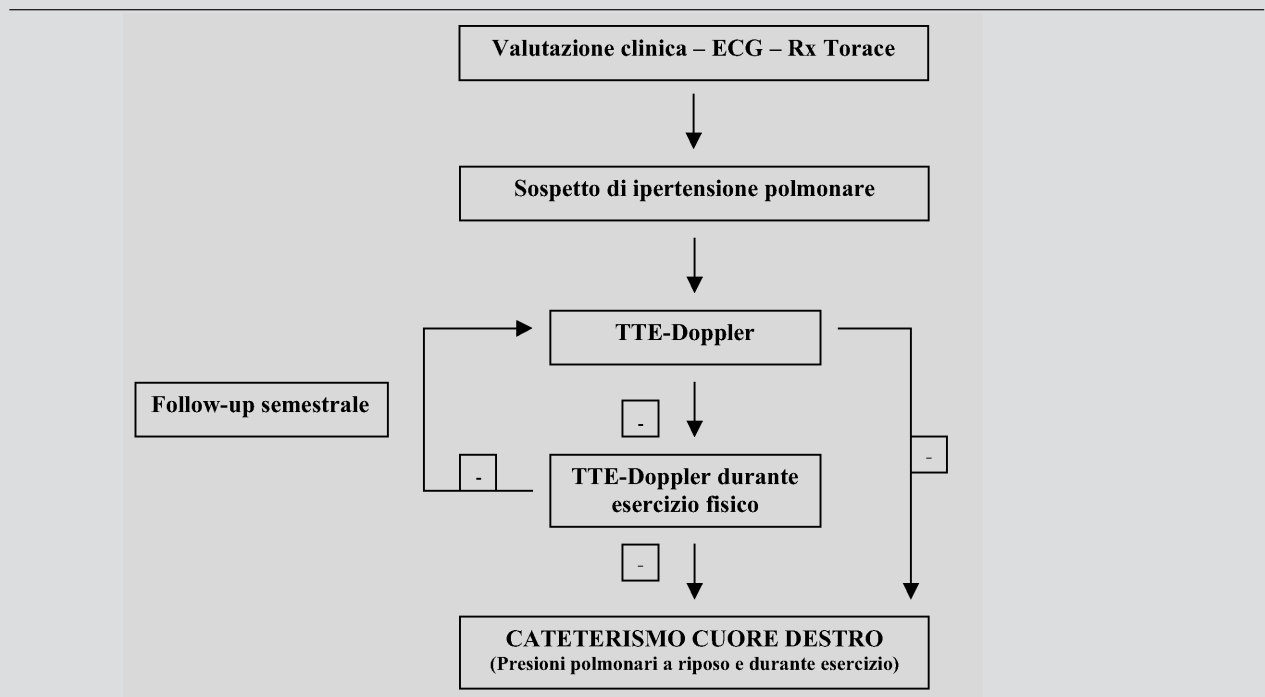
Valutazione clinica – ECG – Rx Torace

Sospetto di ipertensione polmonare

TTE-Doppler

Follow-up semestrale

-

-

-

TTE-Doppler durante esercizio fisico

-

CATETERISMO CUORE DESTRO
(Presioni polmonari a riposo e durante esercizio)